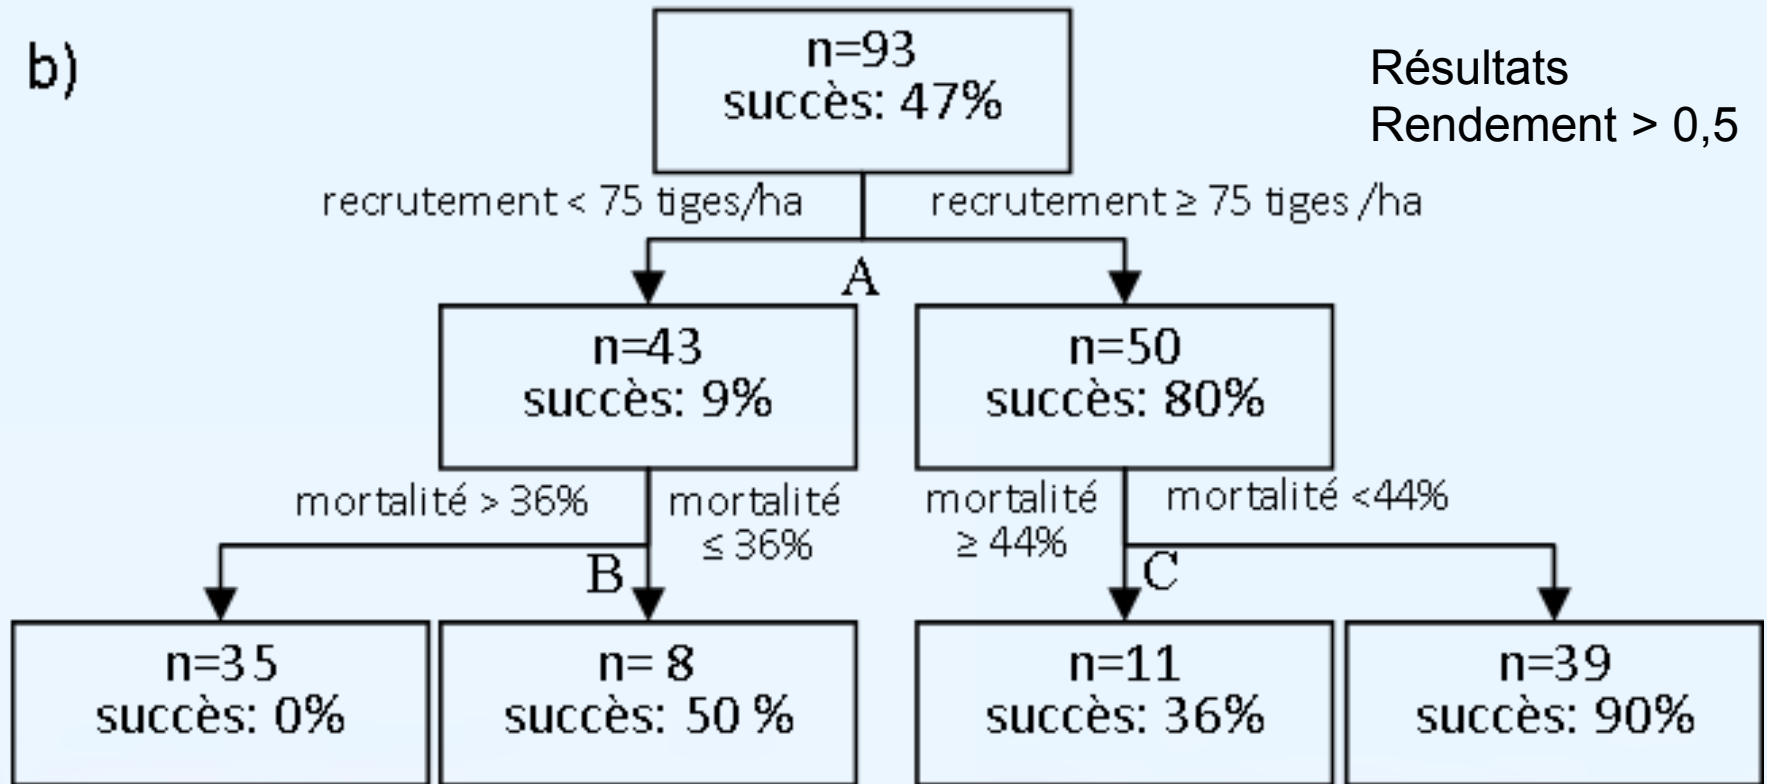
b)

n=93
succès: 47%

Résultats
Rendement > 0,5

recrutement < 75 tiges/ha

recrutement ≥ 75 tiges /ha

A

n=43
succès: 9%

n=50
succès: 80%

mortalité > 36%

mortalité ≤ 36%

mortalité ≥ 44%

mortalité <44%

B

C

n=35
succès: 0%

n= 8
succès: 50 %

n=11
succès: 36%

n=39
succès: 90%